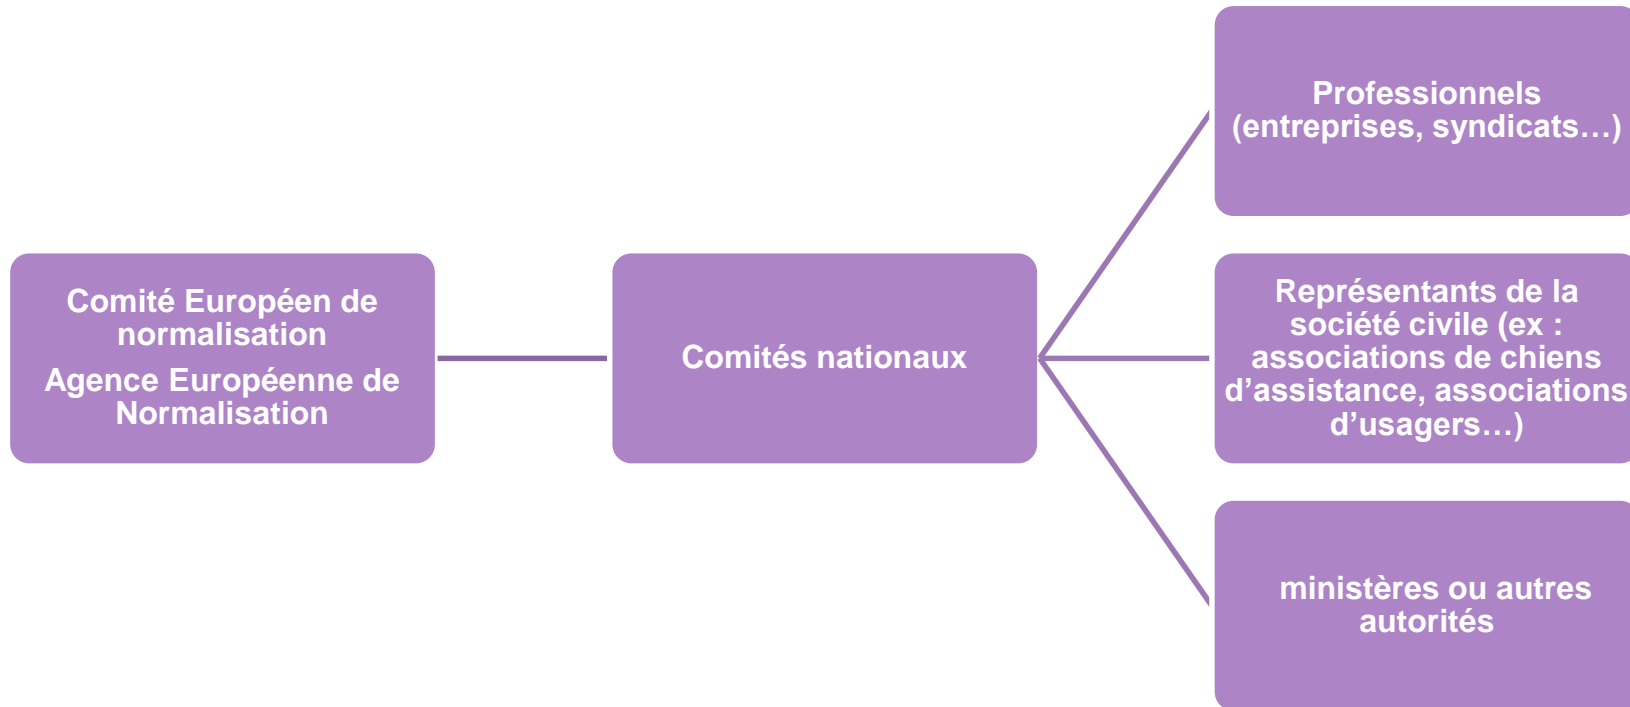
Comité Européen de normalisation
Agence Européenne de Normalisation

Comités nationaux

Professionnels (entreprises, syndicats…)

Représentants de la société civile (ex : associations de chiens d'assistance, associations d'usagers…)

ministères ou autres autorités